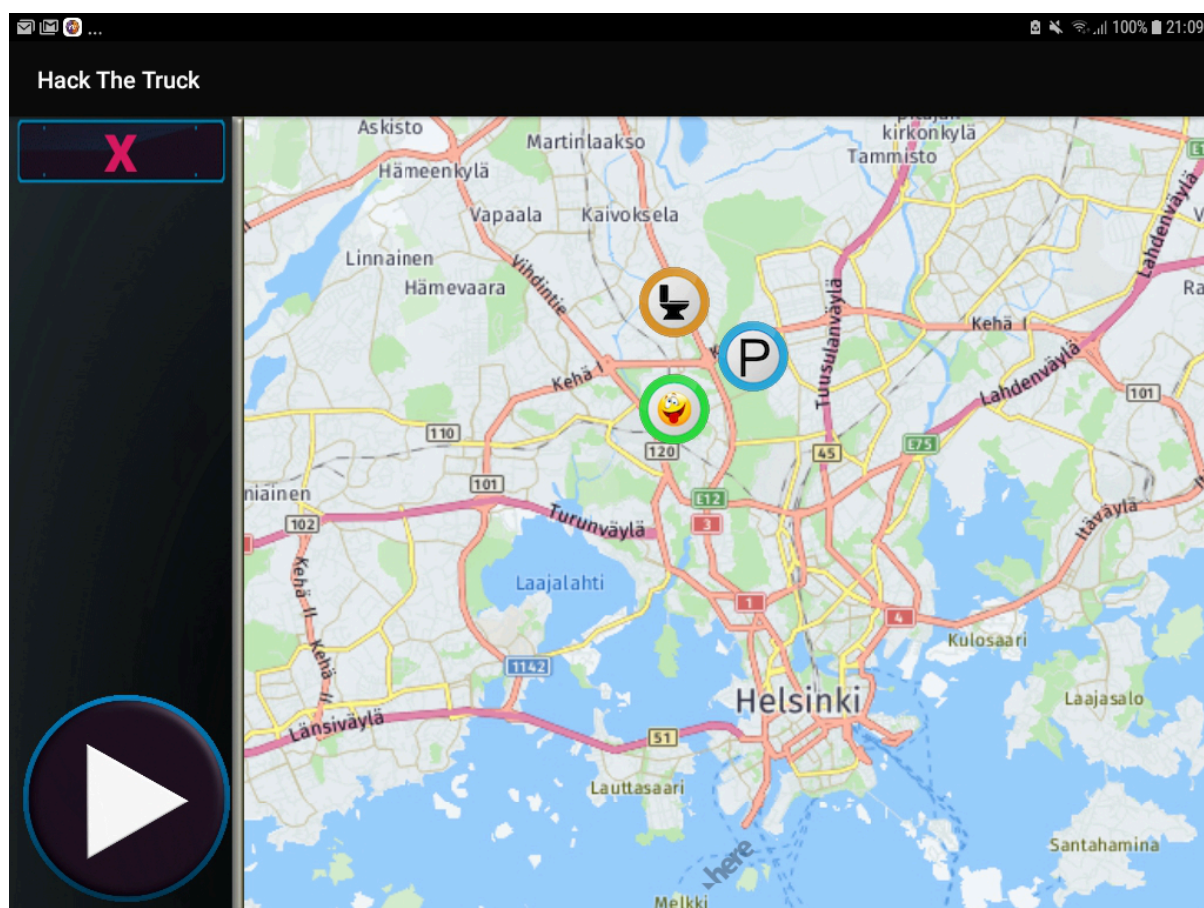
... 100% 21:09

Hack The Truck

X

Askisto
Martinlaakso
pitäjän kirkonkylä
Tammisto
Hämeenkylä
Vapaala
Kaivoksela
Linnainen
Hämevaara
Vihdintie
Tuusulanväylä
Lahdenväylä
Kehä I
Kehä I
Lahdenväylä
P
110
120
101
45
E75
E12
101
niainen
102
Turunväylä
3
Itäväylä
Kehä II
Kehä II
Laajalahti
1
4
Kulosaari
1142
Helsinki
Laajasalo
Länsiväylä
51
Lauttasaari
here
Santahamina
Melkki
Ra